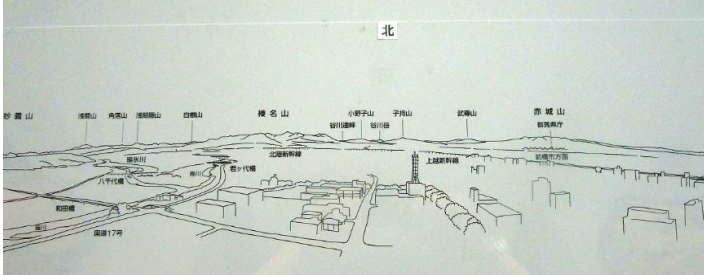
北

妙義山

浅間山

角落山

浅間隠山

白根山

榛名山

小野子山

谷川連峰

谷川岳

子持山

武尊山

赤城山

前橋市方面

群馬県庁

北陸新幹線

上越新幹線

碓氷川

八千代橋

烏川

岩ヶ代橋

和田橋

烏川

国道17号